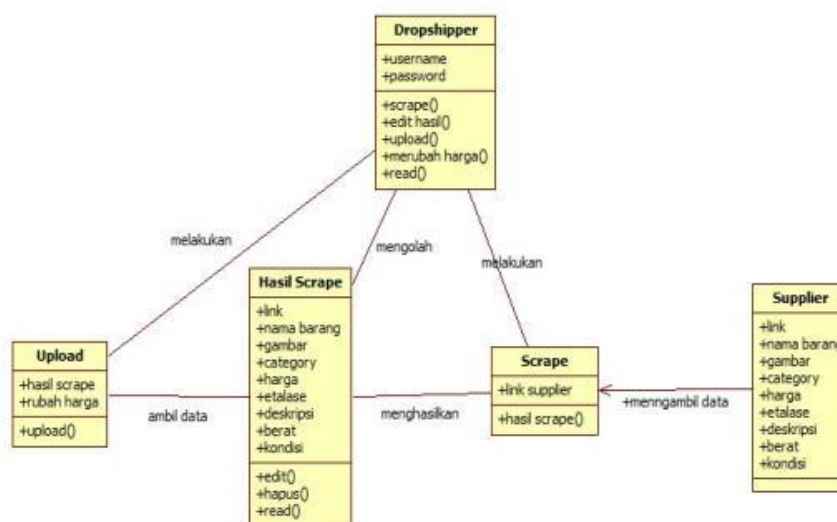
Dropshipper

+username
+password

+scrape()
+edit hasil()
+upload()
+merubah harga()
+read()

melakukan

mengolah

melakukan

Hasil Scrape

+link
+nama barang
+gambar
+category
+harga
+etalase
+deskripsi
+berat
+kondisi

+edit()
+hapus()
+read()

Upload

+hasil scrape
+rubah harga

+upload()

ambil data

menghasilkan

Scrape

+link supplier

+hasil scrape()

+menngambil data

Supplier

+link
+nama barang
+gambar
+category
+harga
+etalase
+deskripsi
+berat
+kondisi